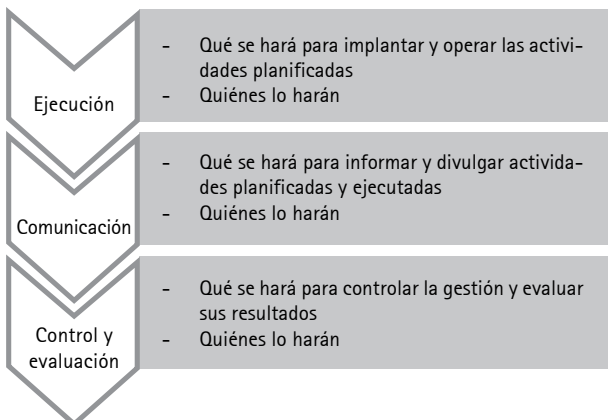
Ejecución

- Qué se hará para implantar y operar las actividades planificadas
- Quiénes lo harán

Comunicación

- Qué se hará para informar y divulgar actividades planificadas y ejecutadas
- Quiénes lo harán

Control y evaluación

- Qué se hará para controlar la gestión y evaluar sus resultados
- Quiénes lo harán